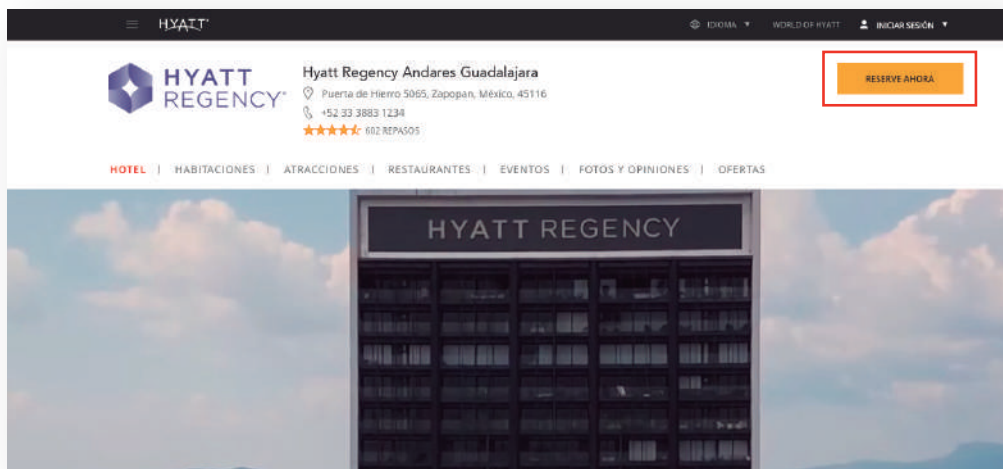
HYATT

IDIOMA ▼ WORLD OF HYATT INICIAR SESIÓN ▼

HYATT REGENCY

Hyatt Regency Andares Guadalajara

Puerta de Hierro 5065, Zapopan, México, 45116

+52 33 3883 1234

602 REPASOS

RESERVE AHORA

HOTEL | HABITACIONES | ATRACCIONES | RESTAURANTES | EVENTOS | FOTOS Y OPINIONES | OFERTAS

HYATT REGENCY